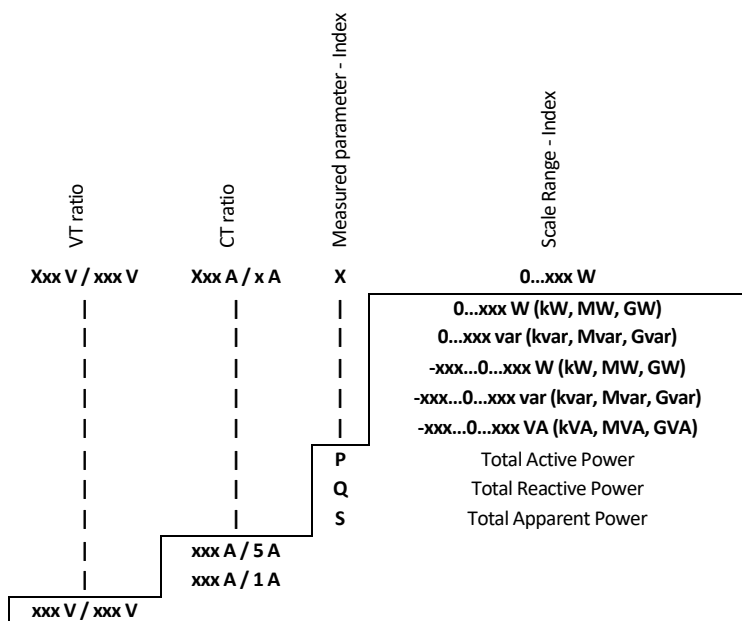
VT ratio

CT ratio

Measured parameter - Index

Scale Range - Index

Xxx V / xxx V    Xxx A / x A    X    0…xxx W

0…xxx W (kW, MW, GW)
0…xxx var (kvar, Mvar, Gvar)
-xxx…0…xxx W (kW, MW, GW)
-xxx…0…xxx var (kvar, Mvar, Gvar)
-xxx…0…xxx VA (kVA, MVA, GVA)

P    Total Active Power
Q    Total Reactive Power
S    Total Apparent Power

xxx A / 5 A
xxx A / 1 A

xxx V / xxx V